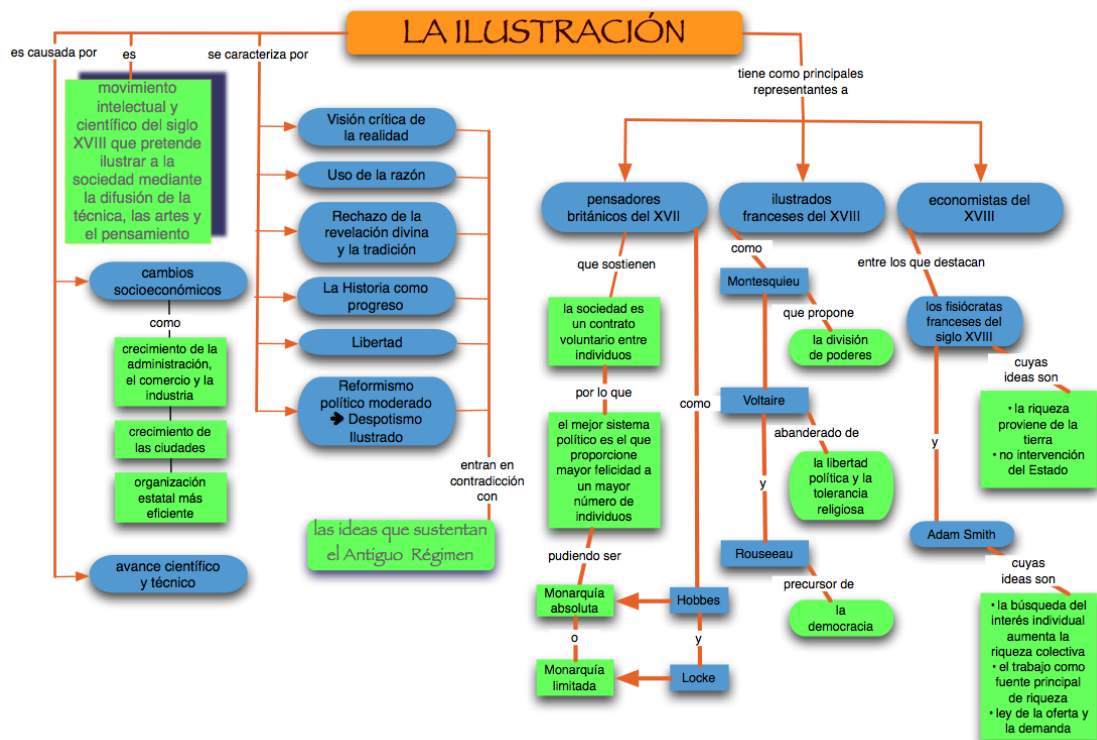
LA ILUSTRACIÓN

es causada por

es

se caracteriza por

movimiento intelectual y científico del siglo XVIII que pretende ilustrar a la sociedad mediante la difusión de la técnica, las artes y el pensamiento

Visión crítica de la realidad

Uso de la razón

Rechazo de la revelación divina y la tradición

La Historia como progreso

Libertad

Reformismo político moderado ➔ Despotismo Ilustrado

entran en contradicción con

las ideas que sustentan el Antiguo Régimen

cambios socioeconómicos

como

crecimiento de la administración, el comercio y la industria

crecimiento de las ciudades

organización estatal más eficiente

avance científico y técnico

tiene como principales representantes a

pensadores británicos del XVII

que sostienen

la sociedad es un contrato voluntario entre individuos

por lo que

el mejor sistema político es el que proporcione mayor felicidad a un mayor número de individuos

pudiendo ser

Monarquía absoluta

o

Monarquía limitada

como

Hobbes

y

Locke

ilustrados franceses del XVIII

como

Montesquieu

que propone

la división de poderes

Voltaire

abanderado de

la libertad política y la tolerancia religiosa

y

Rouseeau

precursor de

la democracia

economistas del XVIII

entre los que destacan

los fisiócratas franceses del siglo XVIII

cuyas ideas son

• la riqueza proviene de la tierra
• no intervención del Estado

y

Adam Smith

cuyas ideas son

• la búsqueda del interés individual aumenta la riqueza colectiva
• el trabajo como fuente principal de riqueza
• ley de la oferta y la demanda